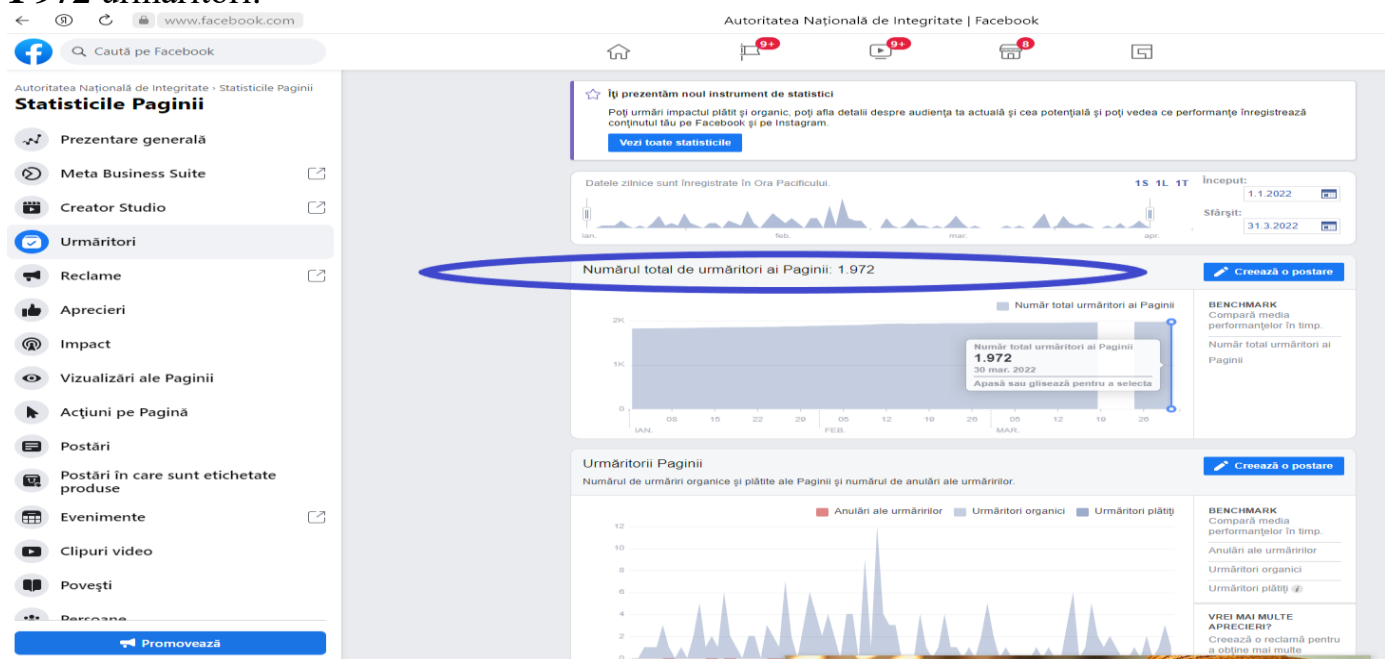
1 972 urmăritori.

www.facebook.com

Autoritatea Națională de Integritate | Facebook

Caută pe Facebook

9+ 9+ 8

Autoritatea Națională de Integritate › Statistici Pagini
Statisticile Paginii

Prezentare generală
Meta Business Suite
Creator Studio
Urmăritori
Reclame
Aprecieri
Impact
Vizualizări ale Paginii
Acțiuni pe Pagină
Postări
Postări în care sunt etichetate produse
Evenimente
Clipuri video
Povești
Persoane

Promovează

Îți prezentăm noul instrument de statistici
Poți urmări impactul plătit și organic, poți afla detalii despre audiența ta actuală și cea potențială și poți vedea ce performanțe înregistrează conținutul tău pe Facebook și pe Instagram.
Vezi toate statisticile

Datele zilnice sunt înregistrate în Ora Pacificului.
1S 1L 1T
Început:
1.1.2022
Sfârșit:
31.3.2022
ian. feb. mar. apr.

Numărul total de urmăritori ai Paginii: 1.972
Creează o postare

Număr total urmăritori ai Paginii
2K
1K
0
08 15 22 29 05 12 19 26 05 12 19 26
IAN. FEB. MAR.

Număr total urmăritori ai Paginii
1.972
30 mar. 2022
Apasă sau glisează pentru a selecta

BENCHMARK
Compară media performanțelor în timp.
Număr total urmăritori ai Paginii

Urmăritorii Paginii
Numărul de urmăriri organice și plătite ale Paginii și numărul de anulări ale urmăririlor.
Creează o postare

Anulări ale urmăririlor Urmăritori organici Urmăritori plătiți
12
10
8
6
4
2
0

BENCHMARK
Compară media performanțelor în timp.
Anulări ale urmăririlor
Urmăritori organici
Urmăritori plătiți

VREI MAI MULTE APRECIERI?
Creează o reclamă pentru a obține mai multe